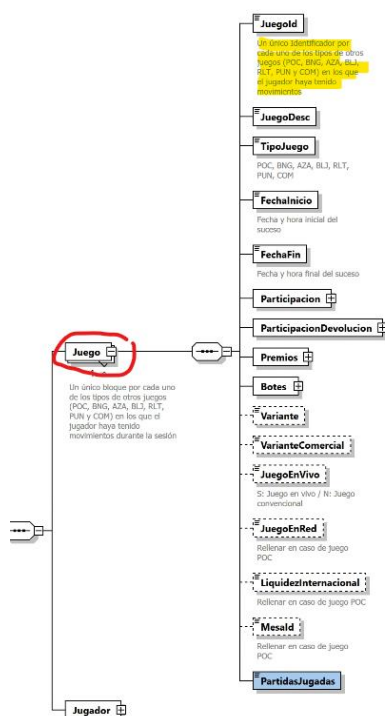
JuegoId
Un único Identificador por cada uno de los tipos de otros juegos (POC, BNG, AZA, BLJ, RLT, PUN y COM) en los que el jugador haya tenido movimientos

JuegoDesc

TipoJuego
POC, BNG, AZA, BLJ, RLT, PUN, COM

FechaInicio
Fecha y hora inicial del suceso

FechaFin
Fecha y hora final del suceso

Participacion

ParticipacionDevolucion

Juego
Un único bloque por cada uno de los tipos de otros juegos (POC, BNG, AZA, BLJ, RLT, PUN y COM) en los que el jugador haya tenido movimientos durante la sesión

Premios

Botes

Variante

VarianteComercial

JuegoEnVivo
S: Juego en vivo / N: Juego convencional

JuegoEnRed
Rellenar en caso de juego POC

LiquidezInternacional
Rellenar en caso de juego POC

MesaId
Rellenar en caso de juego POC

PartidasJugadas

Jugador